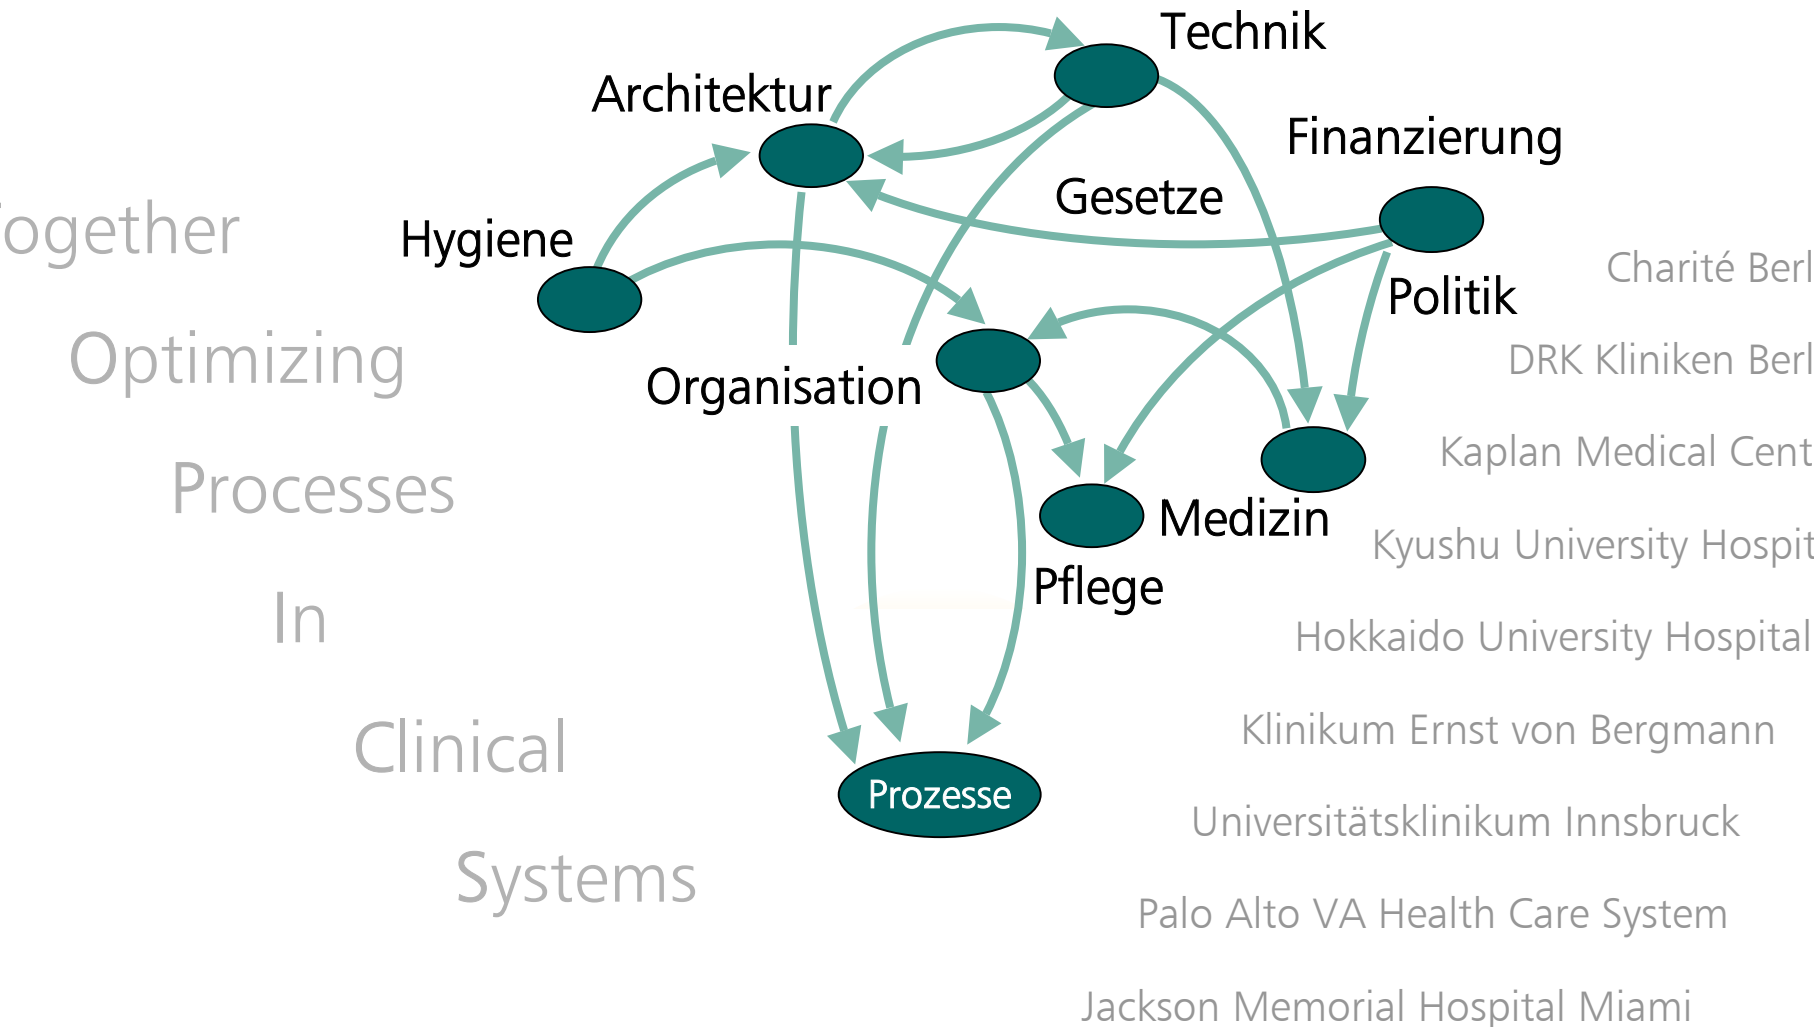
ogether

Optimizing

Processes

In

Clinical

Systems

Technik

Architektur

Finanzierung

Gesetze

Hygiene

Politik

Organisation

Medizin

Pflege

Prozesse

Charité Berl

DRK Kliniken Berl

Kaplan Medical Cent

Kyushu University Hospit

Hokkaido University Hospital

Klinikum Ernst von Bergmann

Universitätsklinikum Innsbruck

Palo Alto VA Health Care System

Jackson Memorial Hospital Miami